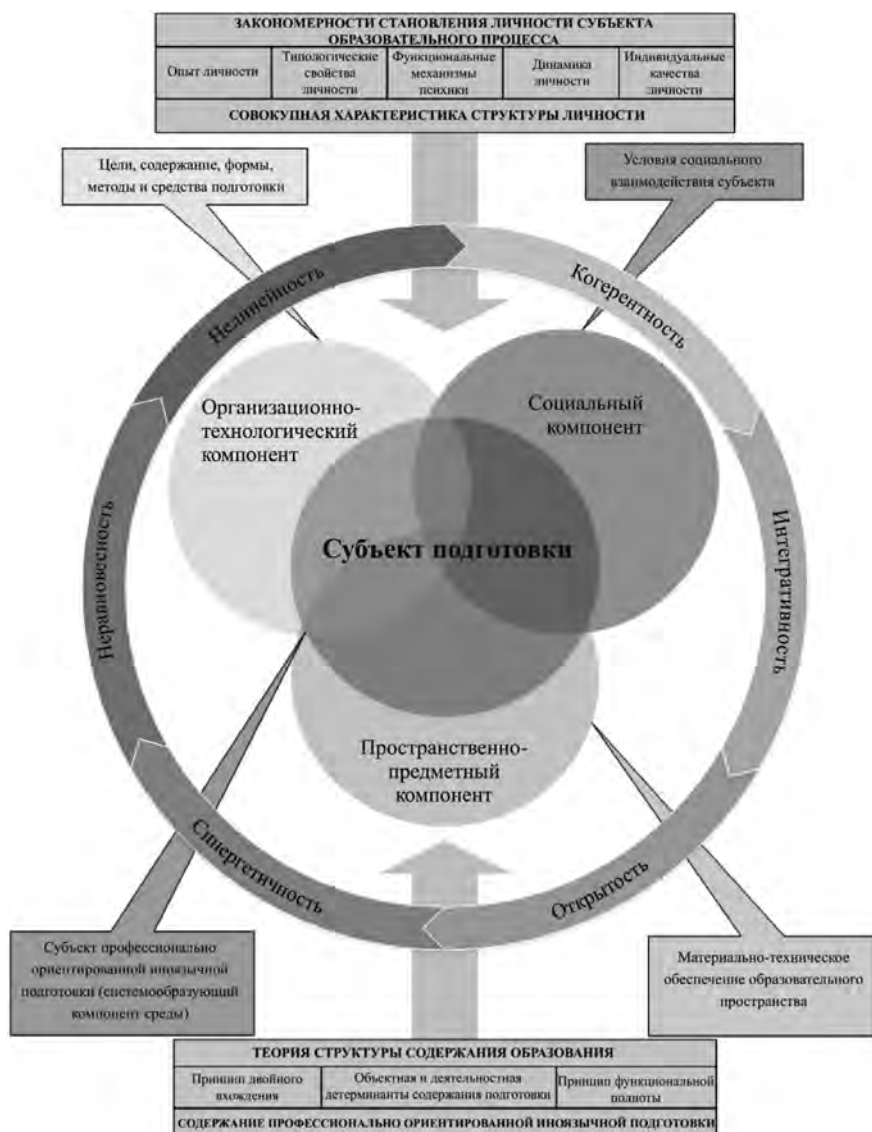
ЗАКОНОМЕРНОСТИ СТАНОВЛЕНИЯ ЛИЧНОСТИ СУБЪЕКТА ОБРАЗОВАТЕЛЬНОГО ПРОЦЕССА

| Опыт личности | Типологические свойства личности | Функциональные механизмы психики | Динамика личности | Индивидуальные качества личности |
|---|---|---|---|---|

СОВОКУПНАЯ ХАРАКТЕРИСТИКА СТРУКТУРЫ ЛИЧНОСТИ

Цели, содержание, формы, методы и средства подготовки

Условия социального взаимодействия субъекта

Нелинейность

Когерентность

Организационно-технологический компонент

Социальный компонент

Неравновесность

Субъект подготовки

Интегративность

Пространственно-предметный компонент

Синергетичность

Открытость

Субъект профессионально ориентированной иноязычной подготовки (системообразующий компонент среды)

Материально-техническое обеспечение образовательного пространства

ТЕОРИЯ СТРУКТУРЫ СОДЕРЖАНИЯ ОБРАЗОВАНИЯ

| Принцип двойного вхождения | Объектная и деятельностная детерминанты содержания подготовки | Принцип функциональной полноты |
|---|---|---|

СОДЕРЖАНИЕ ПРОФЕССИОНАЛЬНО ОРИЕНТИРОВАННОЙ ИНОЯЗЫЧНОЙ ПОДГОТОВКИ